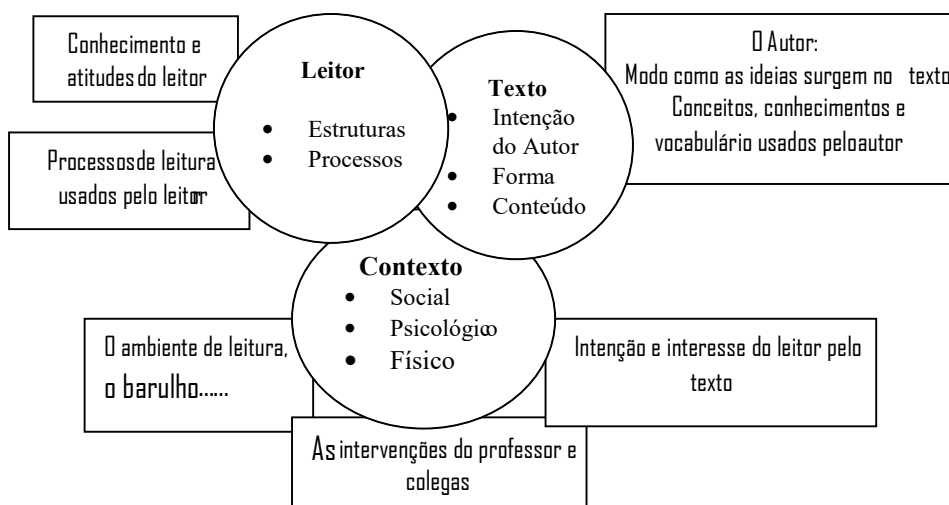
Conhecimento e atitudes do leitor

Leitor
- Estruturas
- Processos

Texto
- Intenção do Autor
- Forma
- Conteúdo

O Autor:
Modo como as ideias surgem no texto
Conceitos, conhecimentos e vocabulário usados peloautor

Processosde leitura usados pelo leitor

Contexto
- Social
- Psicológico
- Físico

O ambiente de leitura, o barulho......

Intenção e interesse do leitor pelo texto

As intervenções do professor e colegas